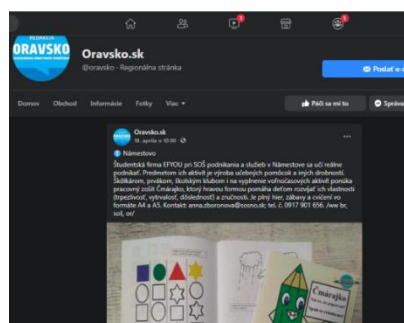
REDAKCIA
ORAVSKO

Oravsko.sk
@oravsko · Regionálna stránka

Poslať e-

Domov Obchod Informácie Fotky Viac ▾

Páči sa mi to

Správ

Oravsko.sk
18. apríla o 10:30 ·

Námestovo
Študentská firma EFYOU pri SOŠ podnikania a služieb v Námestove sa učí reálne podnikať. Predmetom ich aktivít je výroba učebných pomôcok a iných drobností. Škôlkarom, prvákom, školským klubom i na vyplnenie voľnočasových aktivít ponúka pracovný zošit Čmáranko, ktorý hravou formou pomáha deťom rozvíjať ich vlastnosti (trpezlivosť, vytrvalosť, dôslednosť) a zručnosti. Je plný hier, zábavy a cvičení vo formáte A4 a A5. Kontakt: anna.zboronova@sosno.sk; tel. č. 0917 901 656. /ww br, soš, or/

Čmáranko
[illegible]